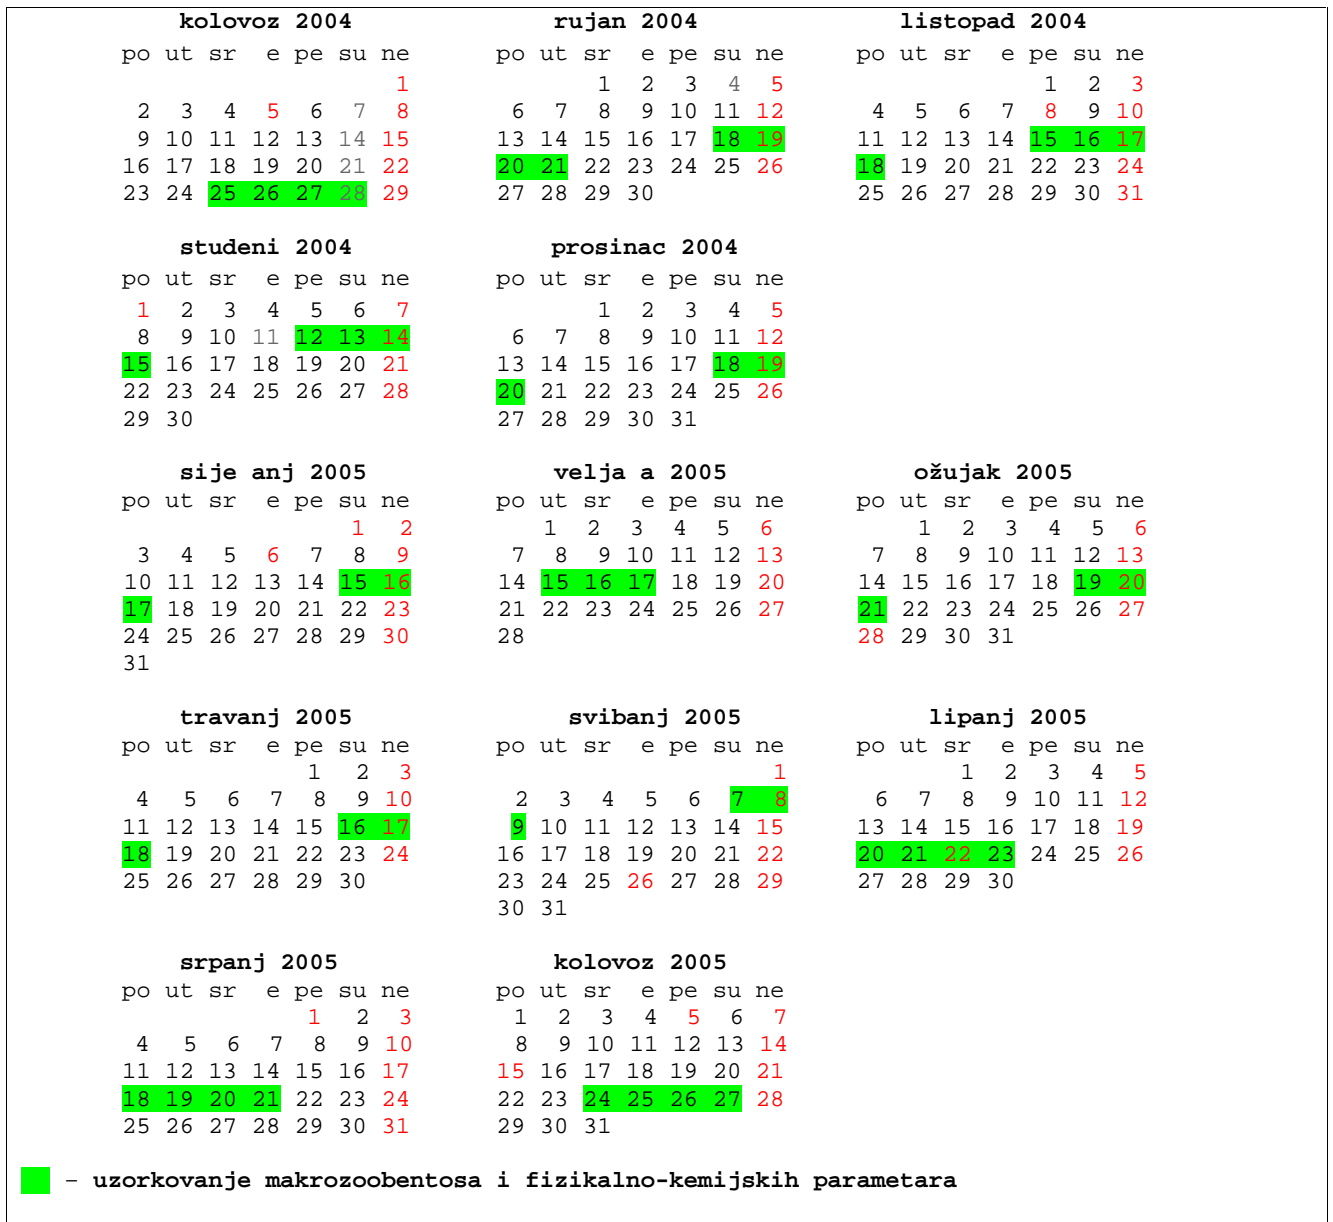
kolovoz 2004

| po | ut | sr | e | pe | su | ne |
|---|---|---|---|---|---|---|
| | | | | | | 1 |
| 2 | 3 | 4 | 5 | 6 | 7 | 8 |
| 9 | 10 | 11 | 12 | 13 | 14 | 15 |
| 16 | 17 | 18 | 19 | 20 | 21 | 22 |
| 23 | 24 | 25 | 26 | 27 | 28 | 29 |

rujan 2004

| po | ut | sr | e | pe | su | ne |
|---|---|---|---|---|---|---|
| | | 1 | 2 | 3 | 4 | 5 |
| 6 | 7 | 8 | 9 | 10 | 11 | 12 |
| 13 | 14 | 15 | 16 | 17 | 18 | 19 |
| 20 | 21 | 22 | 23 | 24 | 25 | 26 |
| 27 | 28 | 29 | 30 | | | |

listopad 2004

| po | ut | sr | e | pe | su | ne |
|---|---|---|---|---|---|---|
| | | | | 1 | 2 | 3 |
| 4 | 5 | 6 | 7 | 8 | 9 | 10 |
| 11 | 12 | 13 | 14 | 15 | 16 | 17 |
| 18 | 19 | 20 | 21 | 22 | 23 | 24 |
| 25 | 26 | 27 | 28 | 29 | 30 | 31 |

studeni 2004

| po | ut | sr | e | pe | su | ne |
|---|---|---|---|---|---|---|
| 1 | 2 | 3 | 4 | 5 | 6 | 7 |
| 8 | 9 | 10 | 11 | 12 | 13 | 14 |
| 15 | 16 | 17 | 18 | 19 | 20 | 21 |
| 22 | 23 | 24 | 25 | 26 | 27 | 28 |
| 29 | 30 | | | | | |

prosinac 2004

| po | ut | sr | e | pe | su | ne |
|---|---|---|---|---|---|---|
| | | 1 | 2 | 3 | 4 | 5 |
| 6 | 7 | 8 | 9 | 10 | 11 | 12 |
| 13 | 14 | 15 | 16 | 17 | 18 | 19 |
| 20 | 21 | 22 | 23 | 24 | 25 | 26 |
| 27 | 28 | 29 | 30 | 31 | | |

sije anj 2005

| po | ut | sr | e | pe | su | ne |
|---|---|---|---|---|---|---|
| | | | | | 1 | 2 |
| 3 | 4 | 5 | 6 | 7 | 8 | 9 |
| 10 | 11 | 12 | 13 | 14 | 15 | 16 |
| 17 | 18 | 19 | 20 | 21 | 22 | 23 |
| 24 | 25 | 26 | 27 | 28 | 29 | 30 |
| 31 | | | | | | |

velja a 2005

| po | ut | sr | e | pe | su | ne |
|---|---|---|---|---|---|---|
| | 1 | 2 | 3 | 4 | 5 | 6 |
| 7 | 8 | 9 | 10 | 11 | 12 | 13 |
| 14 | 15 | 16 | 17 | 18 | 19 | 20 |
| 21 | 22 | 23 | 24 | 25 | 26 | 27 |
| 28 | | | | | | |

ožujak 2005

| po | ut | sr | e | pe | su | ne |
|---|---|---|---|---|---|---|
| | 1 | 2 | 3 | 4 | 5 | 6 |
| 7 | 8 | 9 | 10 | 11 | 12 | 13 |
| 14 | 15 | 16 | 17 | 18 | 19 | 20 |
| 21 | 22 | 23 | 24 | 25 | 26 | 27 |
| 28 | 29 | 30 | 31 | | | |

travanj 2005

| po | ut | sr | e | pe | su | ne |
|---|---|---|---|---|---|---|
| | | | | 1 | 2 | 3 |
| 4 | 5 | 6 | 7 | 8 | 9 | 10 |
| 11 | 12 | 13 | 14 | 15 | 16 | 17 |
| 18 | 19 | 20 | 21 | 22 | 23 | 24 |
| 25 | 26 | 27 | 28 | 29 | 30 | |

svibanj 2005

| po | ut | sr | e | pe | su | ne |
|---|---|---|---|---|---|---|
| | | | | | | 1 |
| 2 | 3 | 4 | 5 | 6 | 7 | 8 |
| 9 | 10 | 11 | 12 | 13 | 14 | 15 |
| 16 | 17 | 18 | 19 | 20 | 21 | 22 |
| 23 | 24 | 25 | 26 | 27 | 28 | 29 |
| 30 | 31 | | | | | |

lipanj 2005

| po | ut | sr | e | pe | su | ne |
|---|---|---|---|---|---|---|
| | | 1 | 2 | 3 | 4 | 5 |
| 6 | 7 | 8 | 9 | 10 | 11 | 12 |
| 13 | 14 | 15 | 16 | 17 | 18 | 19 |
| 20 | 21 | 22 | 23 | 24 | 25 | 26 |
| 27 | 28 | 29 | 30 | | | |

srpanj 2005

| po | ut | sr | e | pe | su | ne |
|---|---|---|---|---|---|---|
| | | | | 1 | 2 | 3 |
| 4 | 5 | 6 | 7 | 8 | 9 | 10 |
| 11 | 12 | 13 | 14 | 15 | 16 | 17 |
| 18 | 19 | 20 | 21 | 22 | 23 | 24 |
| 25 | 26 | 27 | 28 | 29 | 30 | 31 |

kolovoz 2005

| po | ut | sr | e | pe | su | ne |
|---|---|---|---|---|---|---|
| 1 | 2 | 3 | 4 | 5 | 6 | 7 |
| 8 | 9 | 10 | 11 | 12 | 13 | 14 |
| 15 | 16 | 17 | 18 | 19 | 20 | 21 |
| 22 | 23 | 24 | 25 | 26 | 27 | 28 |
| 29 | 30 | 31 | | | | |

– uzorkovanje makrozoobentosa i fizikalno-kemijskih parametara